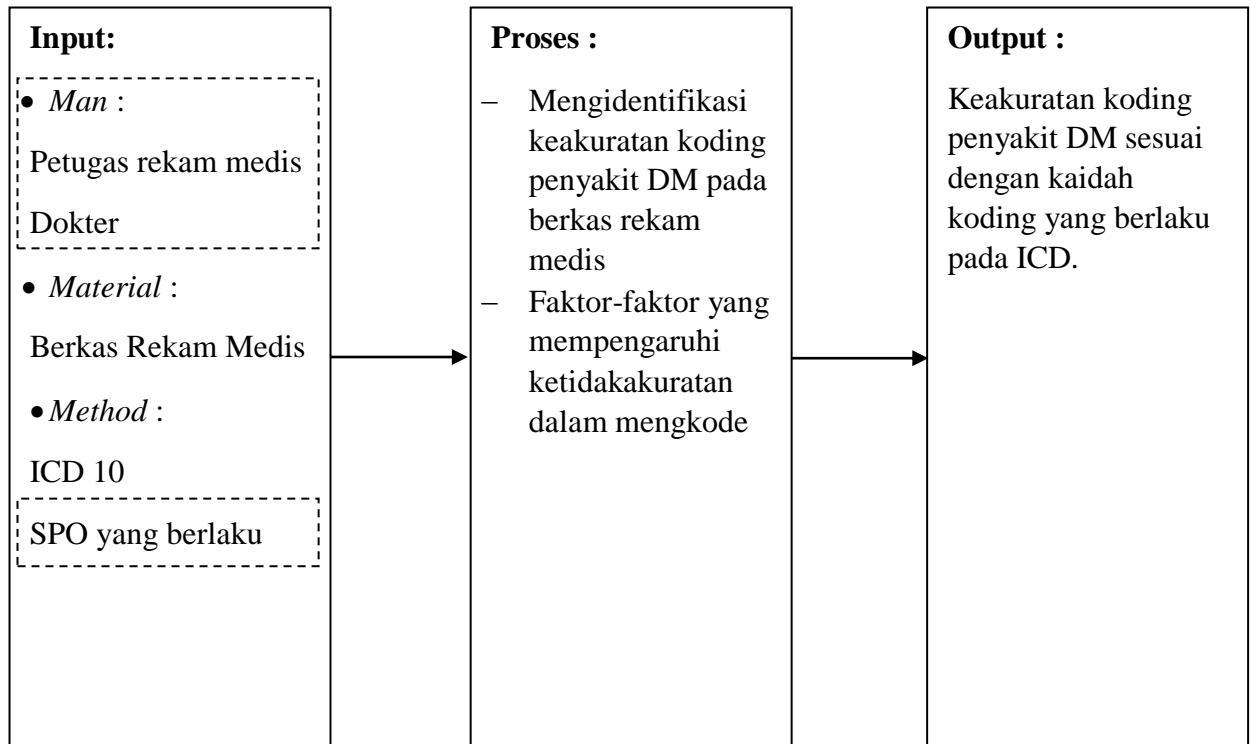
Input:

• Man :

Petugas rekam medis

Dokter

• Material :

Berkas Rekam Medis

• Method :

ICD 10

SPO yang berlaku

Proses :

– Mengidentifikasi keakuratan koding penyakit DM pada berkas rekam medis
– Faktor-faktor yang mempengaruhi ketidakakuratan dalam mengkode

Output :

Keakuratan koding penyakit DM sesuai dengan kaidah koding yang berlaku pada ICD.